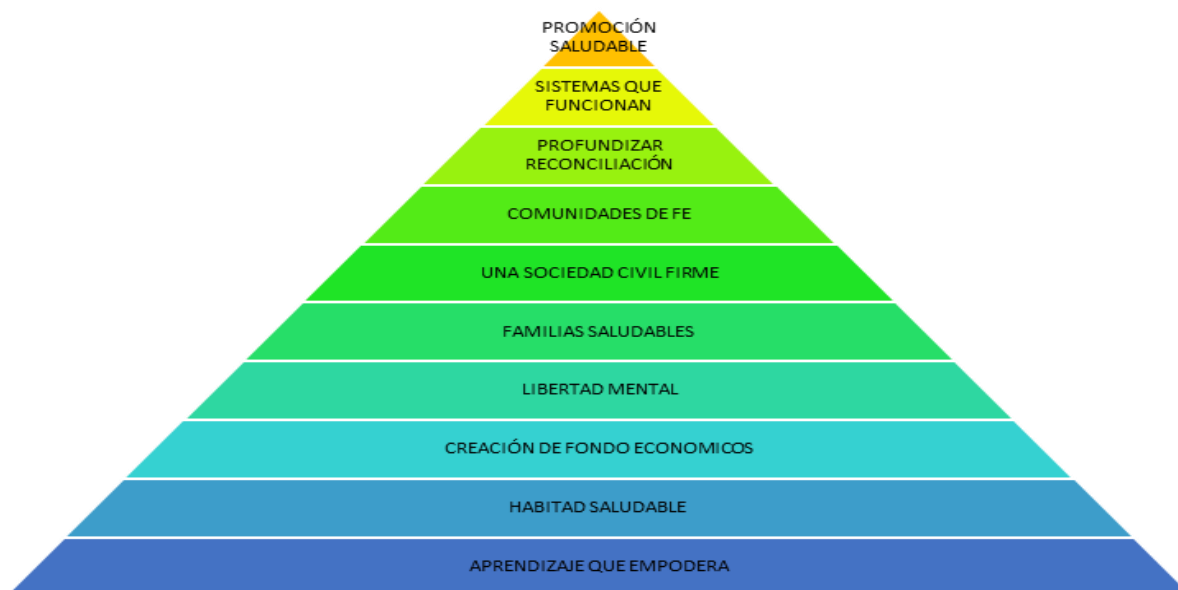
PROMOCIÓN SALUDABLE

SISTEMAS QUE FUNCIONAN

PROFUNDIZAR RECONCILIACIÓN

COMUNIDADES DE FE

UNA SOCIEDAD CIVIL FIRME

FAMILIAS SALUDABLES

LIBERTAD MENTAL

CREACIÓN DE FONDO ECONOMICOS

HABITAD SALUDABLE

APRENDIZAJE QUE EMPODERA